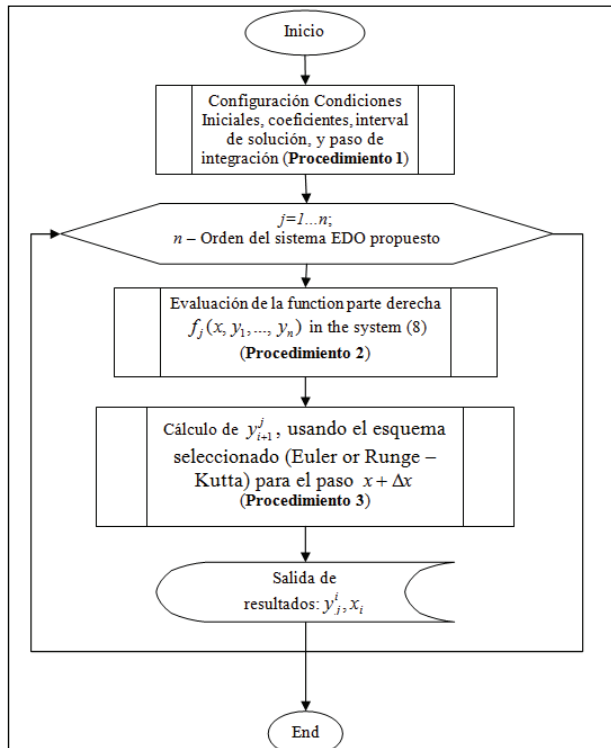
Inicio

Configuración Condiciones Iniciales, coeficientes, interval de solución, y paso de integración (**Procedimiento 1**)

*j=1…n*;
*n* – Orden del sistema EDO propuesto

Evaluación de la function parte derecha $f_j(x, y_1, ..., y_n)$ in the system (8)
(**Procedimiento 2**)

Cálculo de $y^j_{i+1}$, usando el esquema seleccionado (Euler or Runge – Kutta) para el paso $x + \Delta x$
(**Procedimiento 3**)

Salida de resultados: $y^i_j, x_i$

End